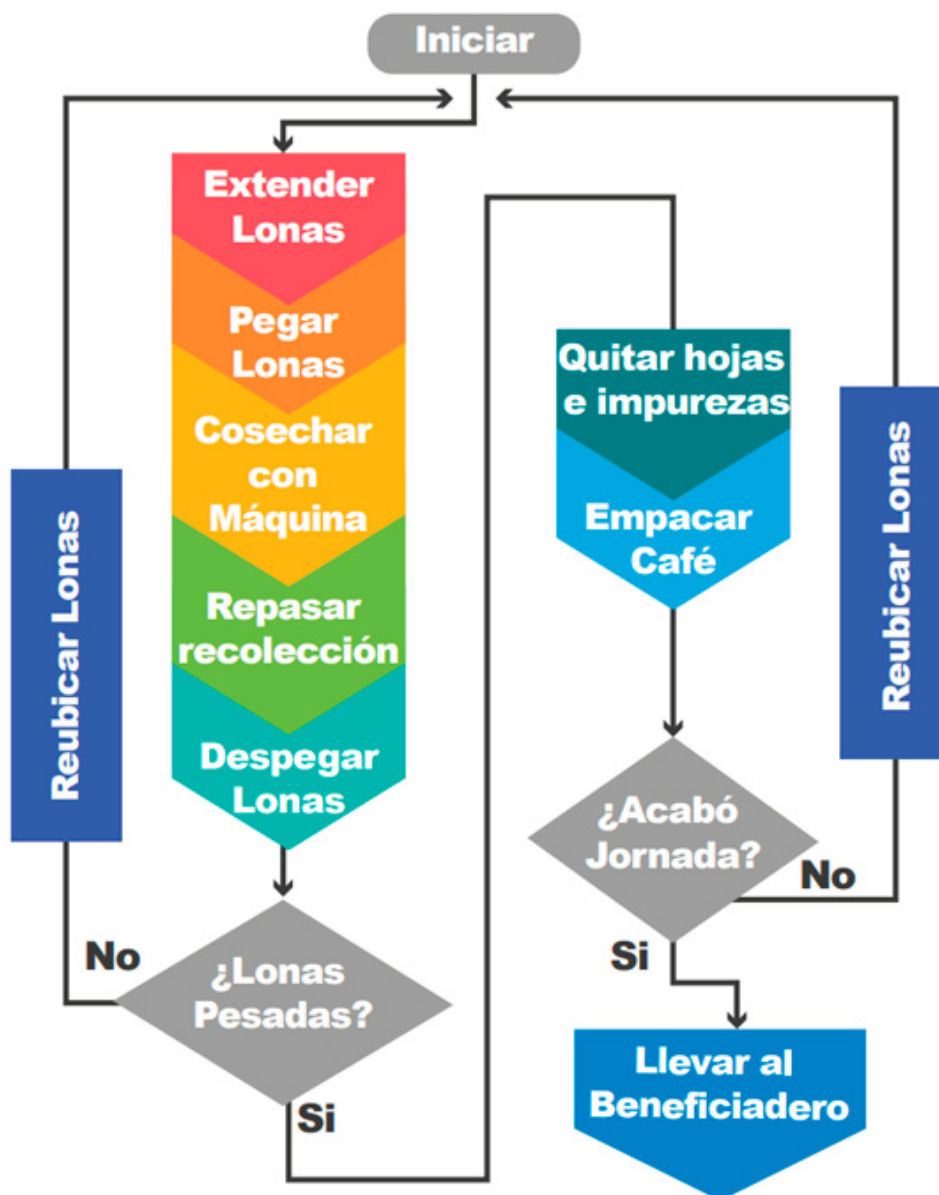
Iniciar

Extender Lonas

Pegar Lonas

Cosechar con Máquina

Repasar recolección

Despegar Lonas

Reubicar Lonas

No

¿Lonas Pesadas?

Si

Quitar hojas e impurezas

Empacar Café

¿Acabó Jornada?

No

Si

Reubicar Lonas

Llevar al Beneficiadero